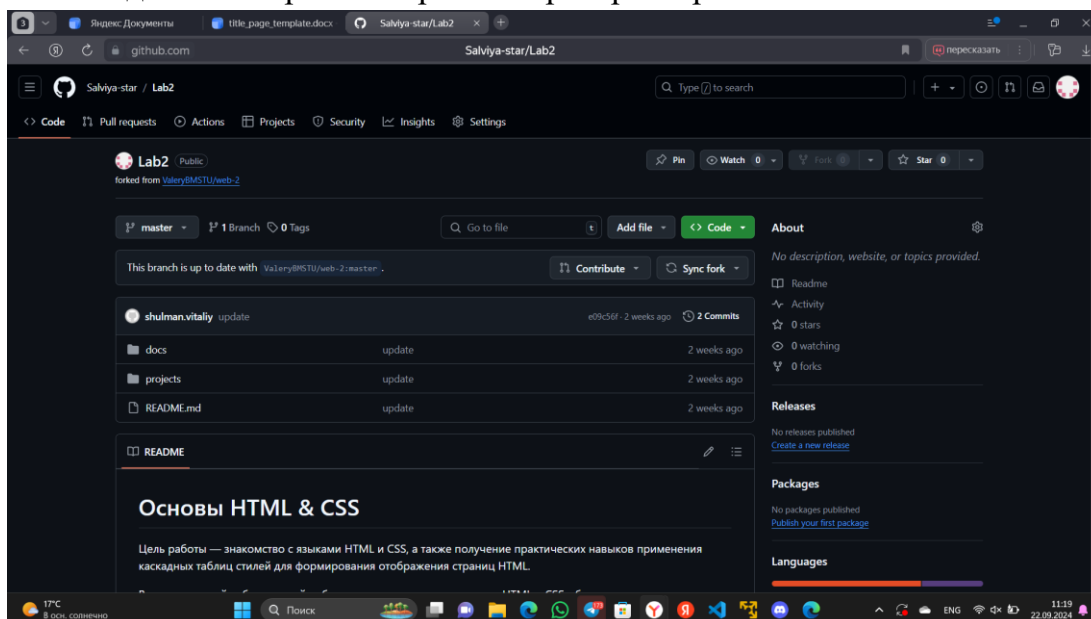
Яндекс Документы
title_page_template.docx
Salviya-star/Lab2

github.com
Salviya-star/Lab2
пересказать

Salviya-star / Lab2
Type / to search

Code
Pull requests
Actions
Projects
Security
Insights
Settings

Lab2 Public
forked from ValeryBMSTU/web-2

Pin
Watch 0
Fork 0
Star 0

master
1 Branch
0 Tags
Go to file
t
Add file
Code

This branch is up to date with ValeryBMSTU/web-2:master.
Contribute
Sync fork

shulman.vitaliy update
e09c56f · 2 weeks ago
2 Commits

| docs | update | 2 weeks ago |
|---|---|---|
| projects | update | 2 weeks ago |
| README.md | update | 2 weeks ago |

README

Основы HTML & CSS

Цель работы — знакомство с языками HTML и CSS, а также получение практических навыков применения каскадных таблиц стилей для формирования отображения страниц HTML.

About

No description, website, or topics provided.

Readme
Activity
0 stars
0 watching
0 forks

Releases

No releases published
Create a new release

Packages

No packages published
Publish your first package

Languages

17°C
8 окт. солнечно
Поиск
ENG
11:19
22.09.2024